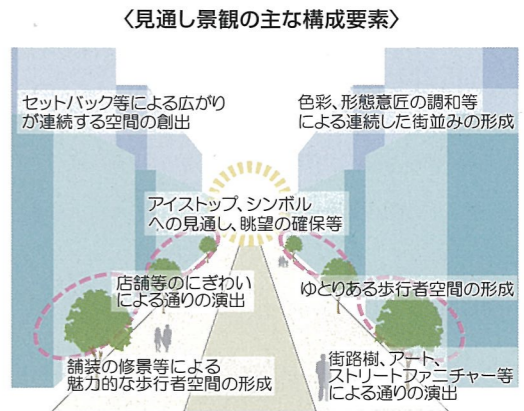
〈見通し景観の主な構成要素〉

セットバック等による広がりが連続する空間の創出

色彩、形態意匠の調和等による連続した街並みの形成

アイストップ、シンボルへの見通し、眺望の確保等

店舗等のにぎわいによる通りの演出

ゆとりある歩行者空間の形成

舗装の修景等による魅力的な歩行者空間の形成

街路樹、アート、ストリートファニチャー等による通りの演出